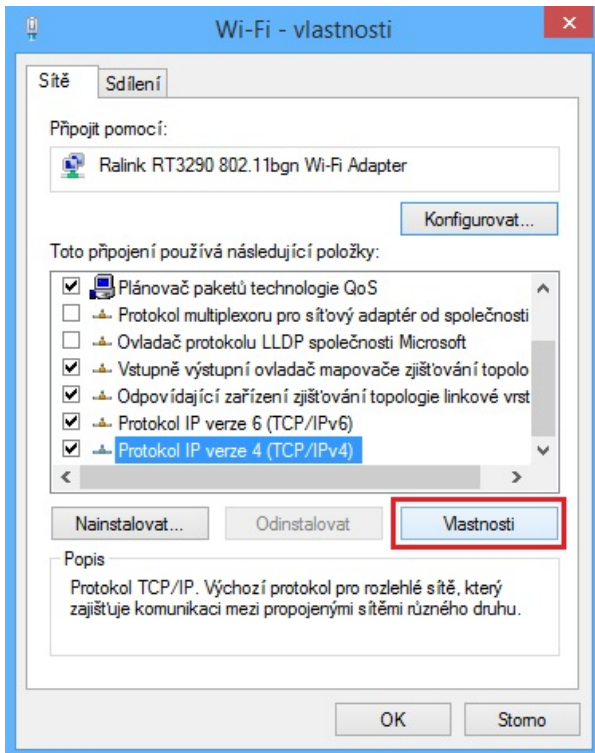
Wi-Fi - vlastnosti

Sítě
Sdílení

Připojit pomocí:
Ralink RT3290 802.11bgn Wi-Fi Adapter

Konfigurovat...

Toto připojení používá následující položky:
Plánovač paketů technologie QoS
Protokol multiplexoru pro síťový adaptér od společnosti
Ovladač protokolu LLDP společnosti Microsoft
Vstupně výstupní ovladač mapovače zjišťování topolo
Odpovídající zařízení zjišťování topologie linkové vrst
Protokol IP verze 6 (TCP/IPv6)
Protokol IP verze 4 (TCP/IPv4)

Nainstalovat...
Odinstalovat
Vlastnosti

Popis
Protokol TCP/IP. Výchozí protokol pro rozlehlé sítě, který zajišťuje komunikaci mezi propojenými sítěmi různého druhu.

OK
Storno